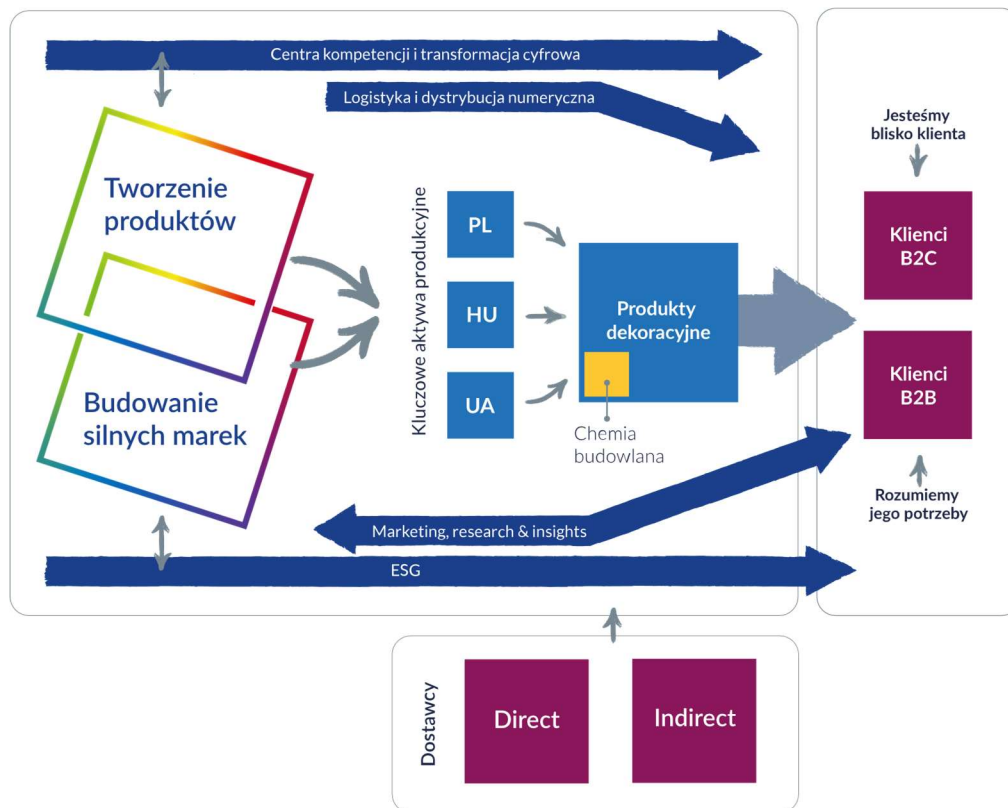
Centra kompetencji i transformacja cyfrowa

Logistyka i dystrybucja numeryczna

Jesteśmy blisko klienta

Tworzenie produktów

Budowanie silnych marek

Kluczowe aktywa produkcyjne

PL

HU

UA

Produkty dekoracyjne

Chemia budowlana

Klienci B2C

Klienci B2B

Rozumiemy jego potrzeby

Marketing, research & insights

ESG

Dostawcy

Direct

Indirect